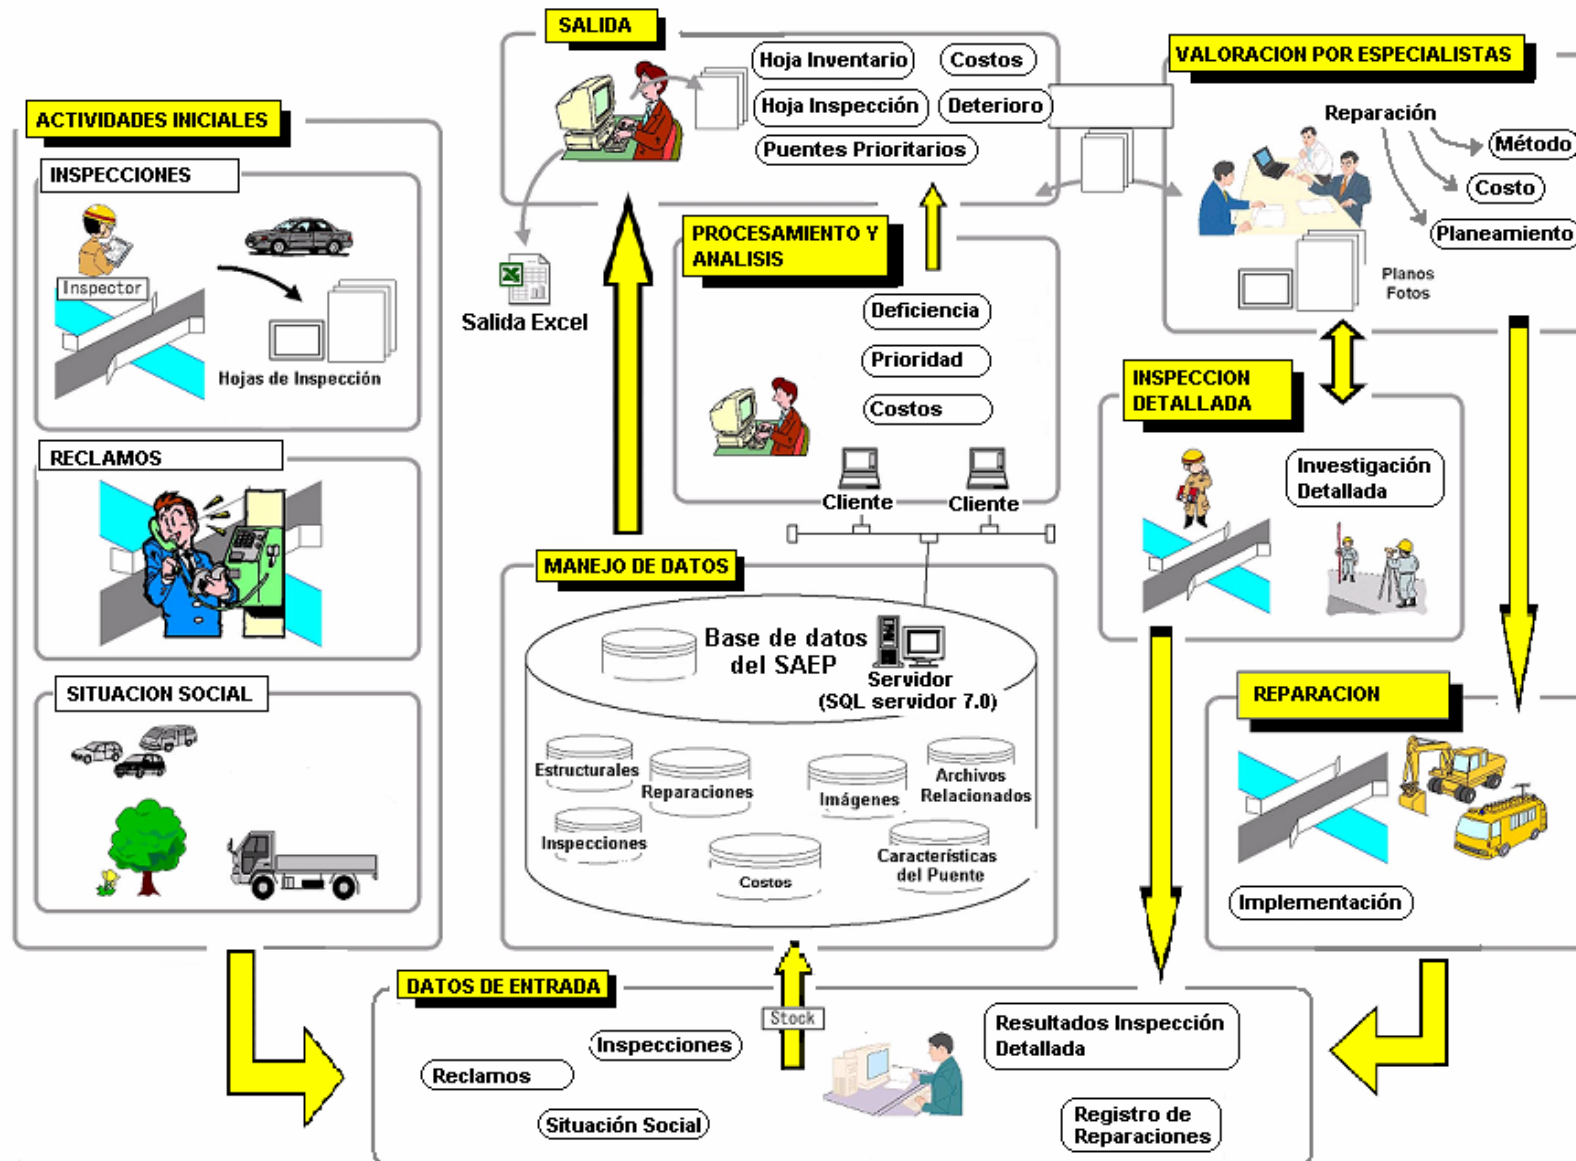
ACTIVIDADES INICIALES

INSPECCIONES

Inspector

Hojas de Inspección

RECLAMOS

SITUACION SOCIAL

SALIDA

Hoja Inventario

Costos

Hoja Inspección

Deterioro

Puentes Prioritarios

Salida Excel

PROCESAMIENTO Y ANALISIS

Deficiencia

Prioridad

Costos

Cliente

Cliente

VALORACION POR ESPECIALISTAS

Reparación

Método

Costo

Planeamiento

Planos Fotos

INSPECCION DETALLADA

Investigación Detallada

MANEJO DE DATOS

Base de datos del SAEP

Servidor (SQL servidor 7.0)

Estructurales

Reparaciones

Imágenes

Archivos Relacionados

Inspecciones

Costos

Características del Puente

REPARACION

Implementación

DATOS DE ENTRADA

Stock

Inspecciones

Reclamos

Situación Social

Resultados Inspección Detallada

Registro de Reparaciones